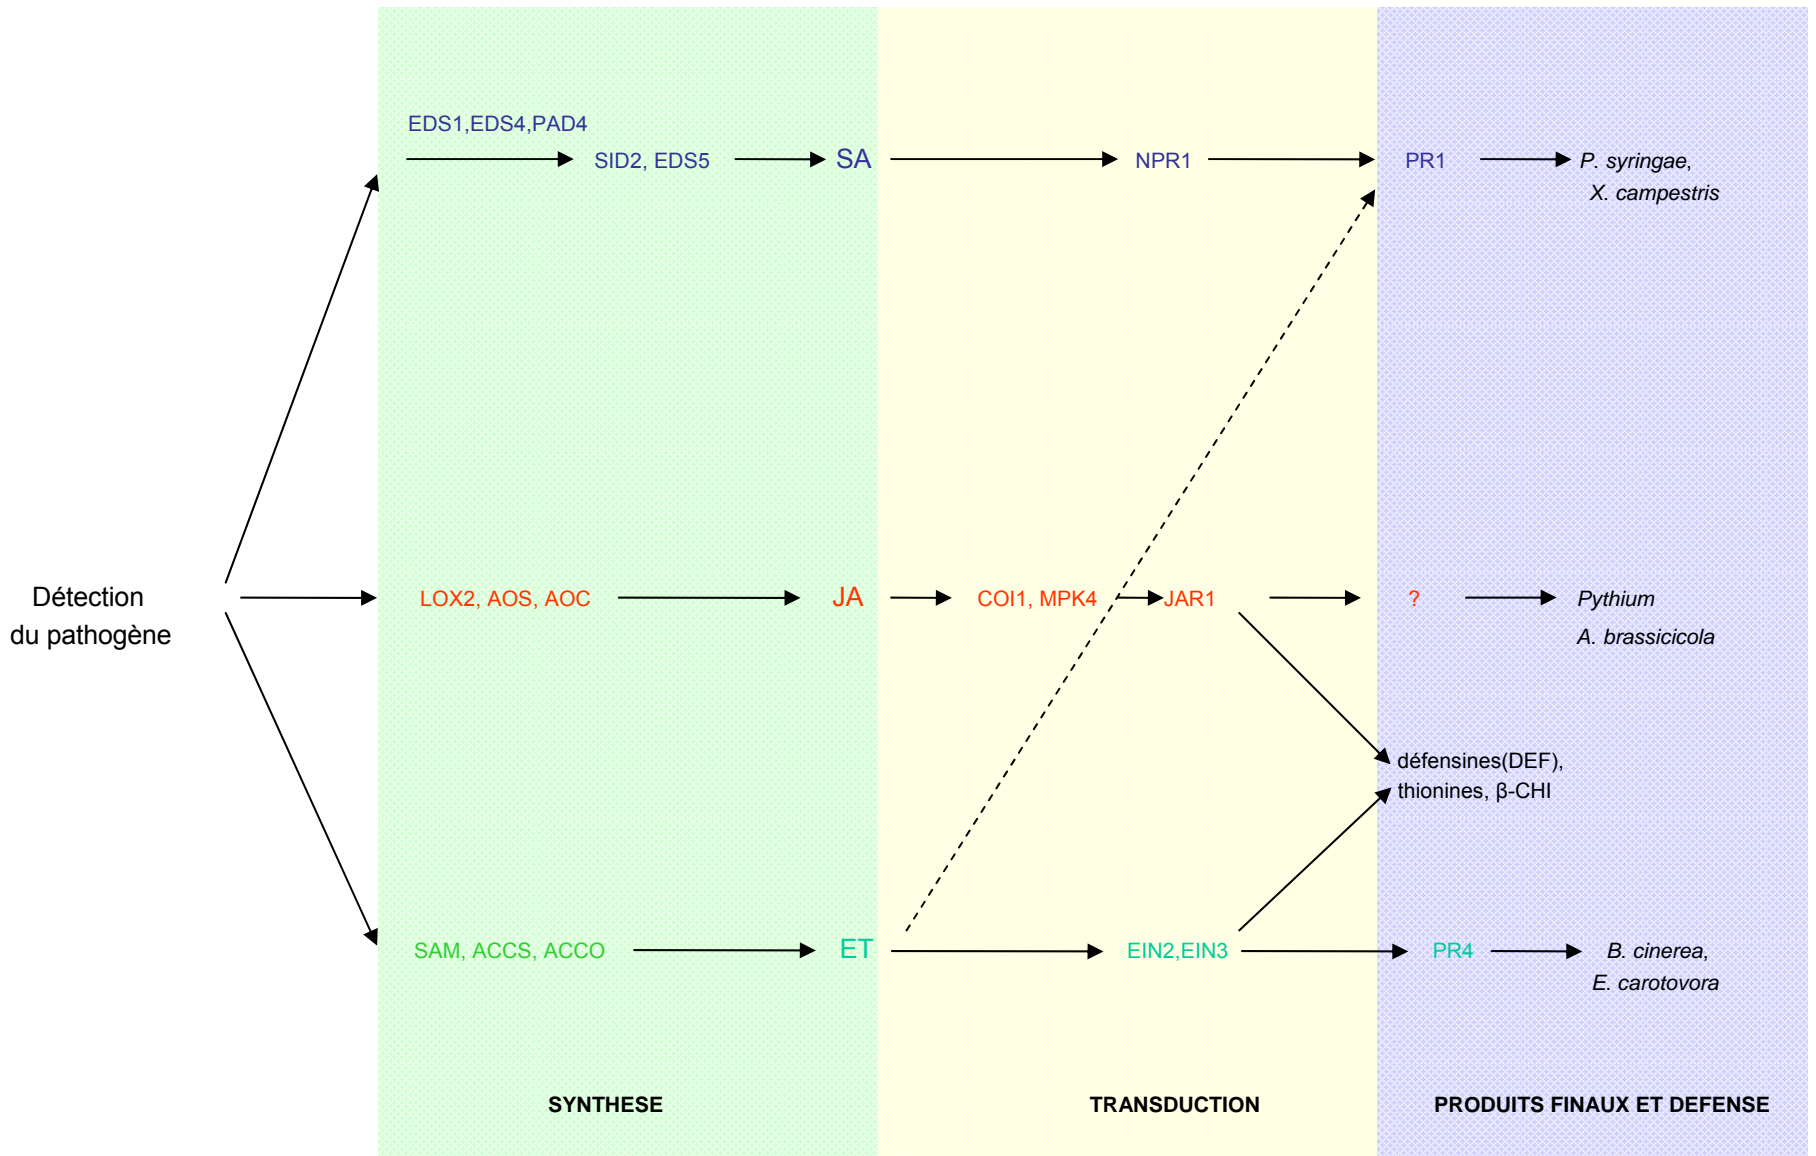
EDS1,EDS4,PAD4

SID2, EDS5

SA

NPR1

PR1

P. syringae,
X. campestris

Détection
du pathogène

LOX2, AOS, AOC

JA

COI1, MPK4

JAR1

?

Pythium
A. brassicicola

défensines(DEF),
thionines, β-CHI

SAM, ACCS, ACCO

ET

EIN2,EIN3

PR4

B. cinerea,
E. carotovora

SYNTHESE

TRANSDUCTION

PRODUITS FINAUX ET DEFENSE